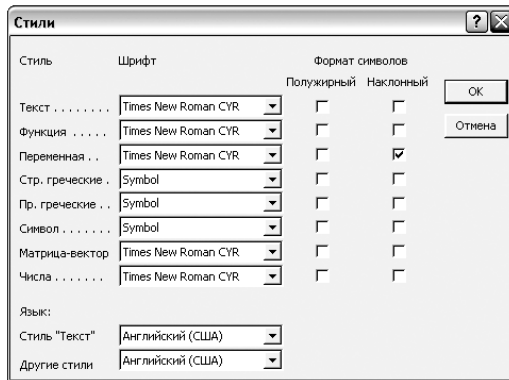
Стили

Стиль Шрифт Формат символов

Полужирный Наклонный

Текст . . . . . . . . Times New Roman CYR

Функция . . . . . Times New Roman CYR

Переменная . . Times New Roman CYR

Стр. греческие . Symbol

Пр. греческие . . Symbol

Символ . . . . . . . Symbol

Матрица-вектор Times New Roman CYR

Числа . . . . . . . Times New Roman CYR

ОК

Отмена

Язык:

Стиль "Текст" Английский (США)

Другие стили Английский (США)